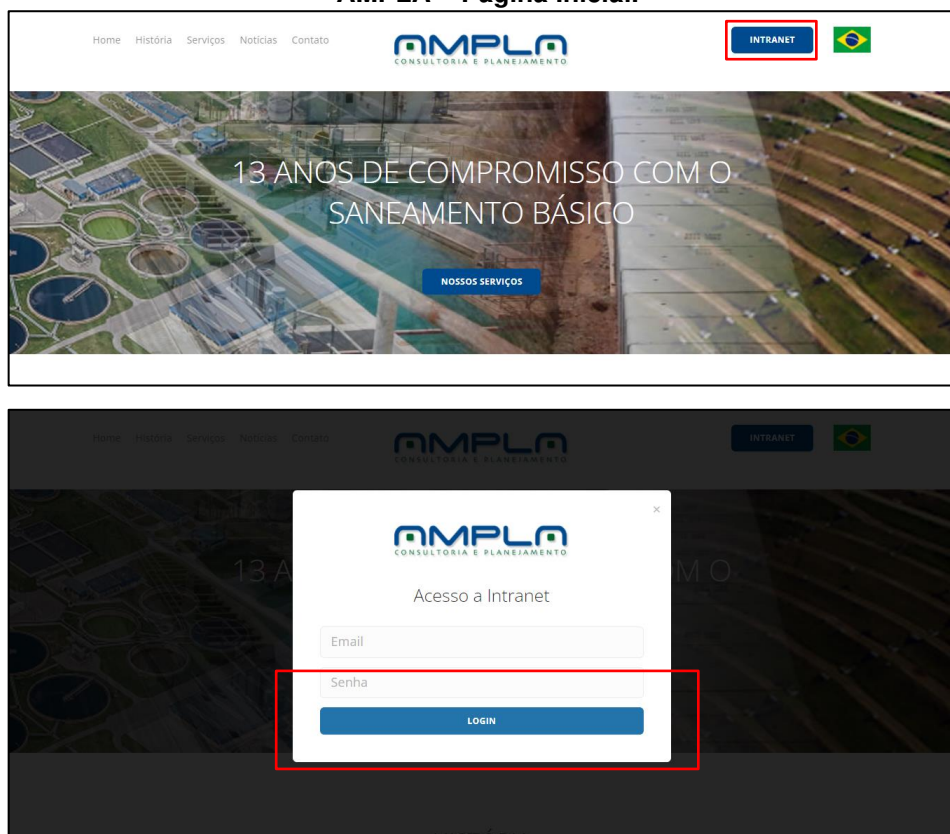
AMPLA – Página inicial

Home História Serviços Notícias Contato

AMPLA CONSULTORIA E PLANEJAMENTO

INTRANET

13 ANOS DE COMPROMISSO COM O SANEAMENTO BÁSICO

NOSSOS SERVIÇOS

Home História Serviços Notícias Contato

AMPLA CONSULTORIA E PLANEJAMENTO

INTRANET

13 A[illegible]OM O

×

AMPLA CONSULTORIA E PLANEJAMENTO

Acesso a Intranet

Email

Senha

LOGIN